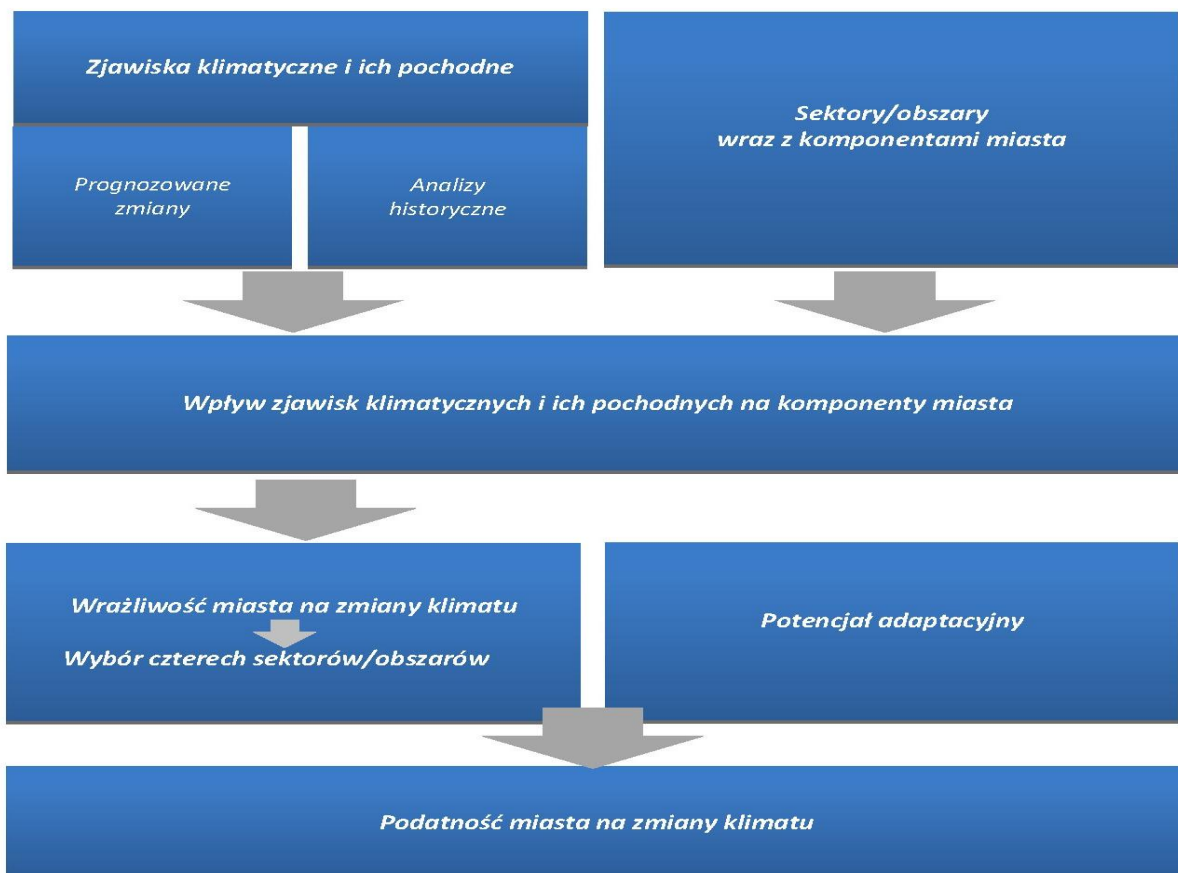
Zjawiska klimatyczne i ich pochodne

Prognozowane zmiany

Analizy historyczne

Sektory/obszary wraz z komponentami miasta

Wpływ zjawisk klimatycznych i ich pochodnych na komponenty miasta

Wrażliwość miasta na zmiany klimatu

Wybór czterech sektorów/obszarów

Potencjał adaptacyjny

Podatność miasta na zmiany klimatu